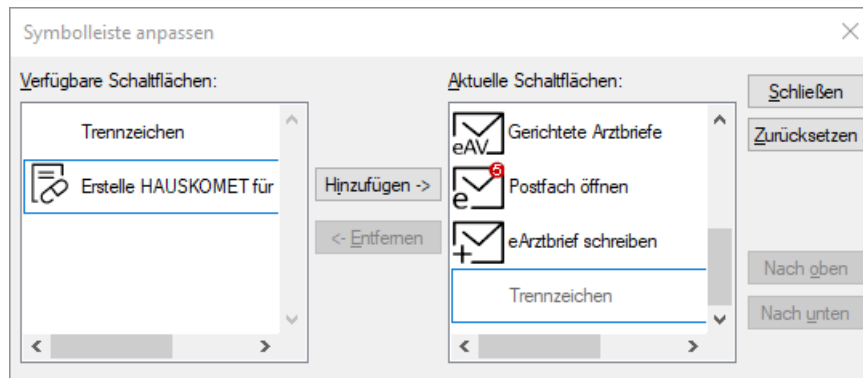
Symbolleiste anpassen

Verfügbare Schaltflächen:

Trennzeichen

Erstelle HAUSKOMET für

Hinzufügen ->

<- Entfernen

Aktuelle Schaltflächen:

eAV Gerichtete Arztbriefe

e 5 Postfach öffnen

+ eArztbrief schreiben

Trennzeichen

Schließen

Zurücksetzen

Nach oben

Nach unten